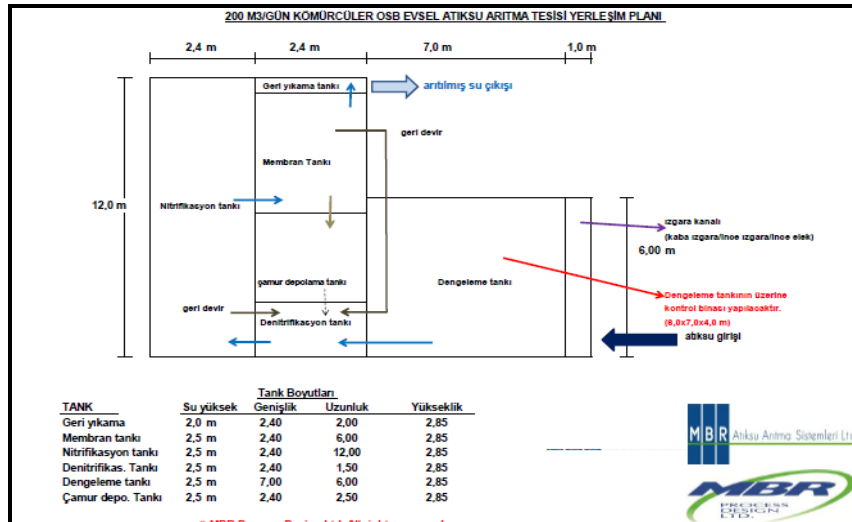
200 M3/GÜN KÖMÜRCÜLER OSB EVSEL ATIKSU ARITMA TESİSİ YERLEŞİM PLANI

2,4 m
2,4 m
7,0 m
1,0 m

12,0 m

Geri yıkama tankı
arıtılmış su çıkışı
geri devir
Membran Tankı
Nitrifikasyon tankı
ızgara kanalı
(kaba ızgara/ince ızgara/ince elek)
6,00 m
çamur depolama tankı
Dengeleme tankı
Dengeleme tankının üzerine kontrol binası yapılacaktır. (8,0x7,0x4,0 m)
geri devir
Denitrifikasyon tankı
atıksu girişi

| TANK | Su yüksek | Tank Boyutları Genişlik | Uzunluk | Yükseklik |
|---|---|---|---|---|
| Geri yıkama | 2,0 m | 2,40 | 2,00 | 2,85 |
| Membran tankı | 2,5 m | 2,40 | 6,00 | 2,85 |
| Nitrifikasyon tankı | 2,5 m | 2,40 | 12,00 | 2,85 |
| Denitrifikas. Tankı | 2,5 m | 2,40 | 1,50 | 2,85 |
| Dengeleme tankı | 2,5 m | 7,00 | 6,00 | 2,85 |
| Çamur depo. Tankı | 2,5 m | 2,40 | 2,50 | 2,85 |

MBR Atıksu Arıtma Sistemleri Ltd
MBR PROCESS DESIGN LTD.
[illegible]